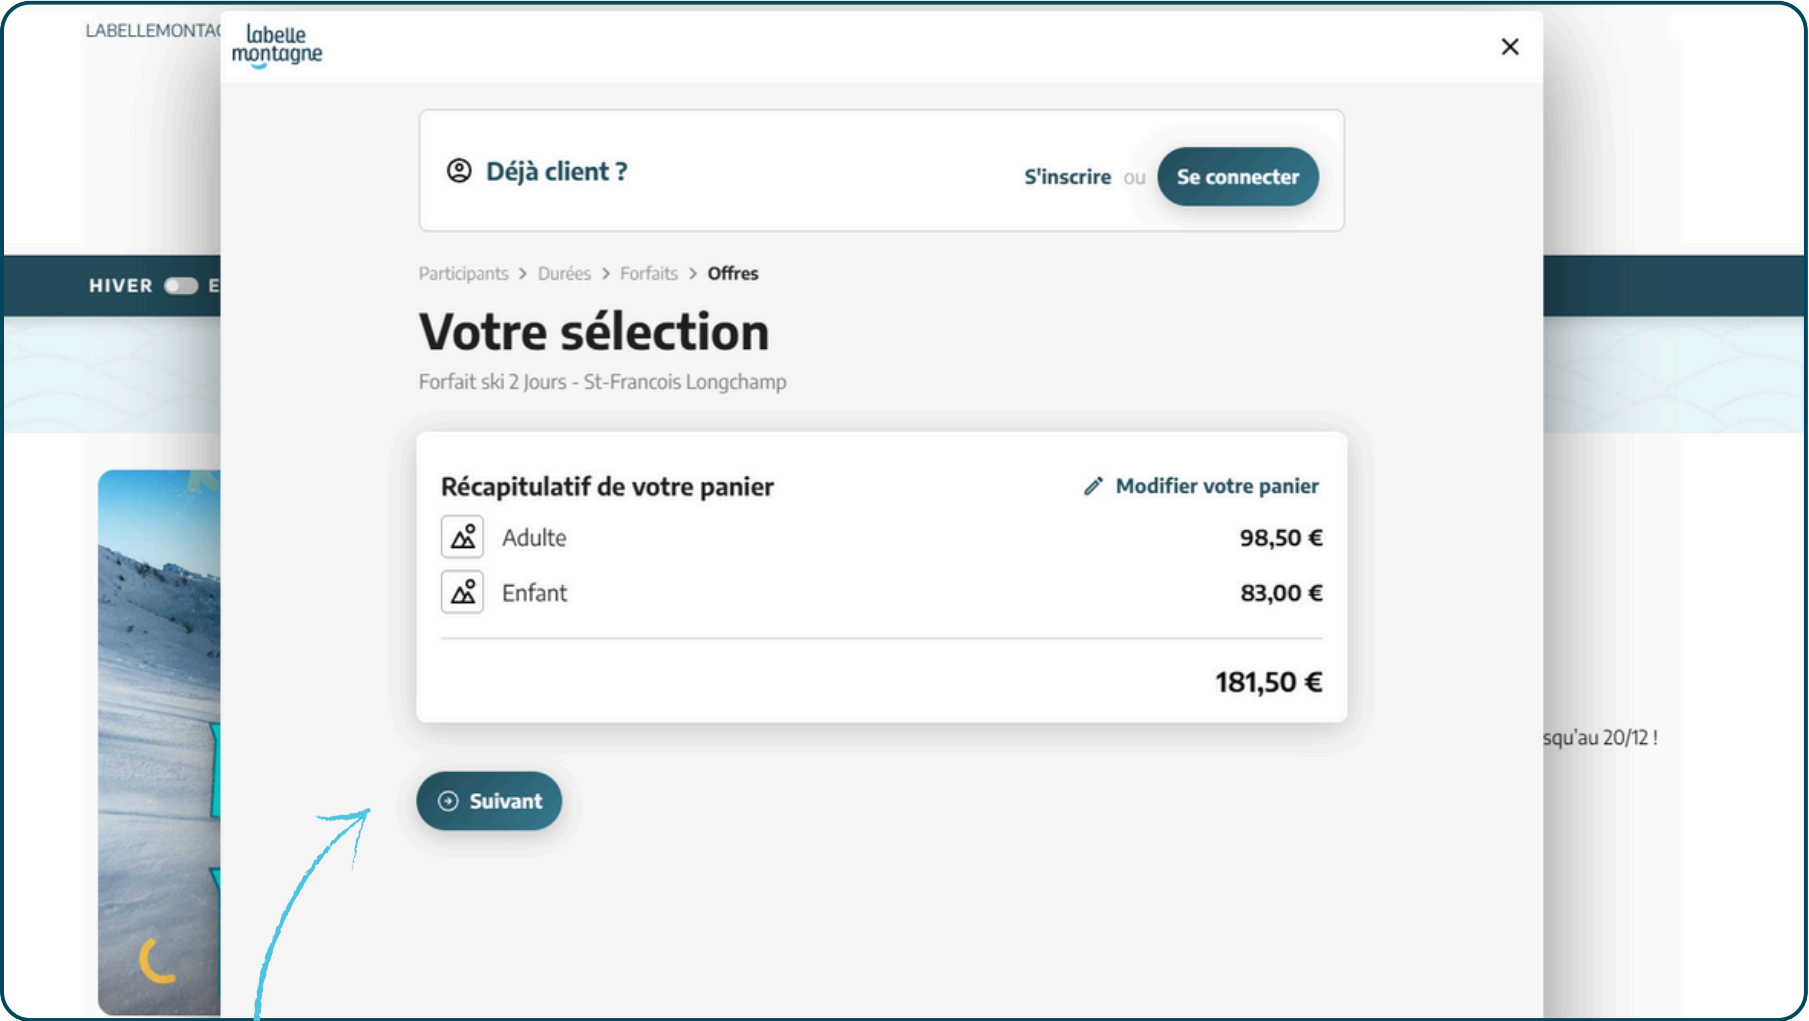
LABELLEMONTA(

HIVER E

labelle montagne

Déjà client ?

S'inscrire ou Se connecter

Participants > Durées > Forfaits > Offres

Votre sélection

Forfait ski 2 Jours - St-Francois Longchamp

Récapitulatif de votre panier

Modifier votre panier

| Adulte | 98,50 € |
|---|---|
| Enfant | 83,00 € |

181,50 €

Suivant

squ'au 20/12 !